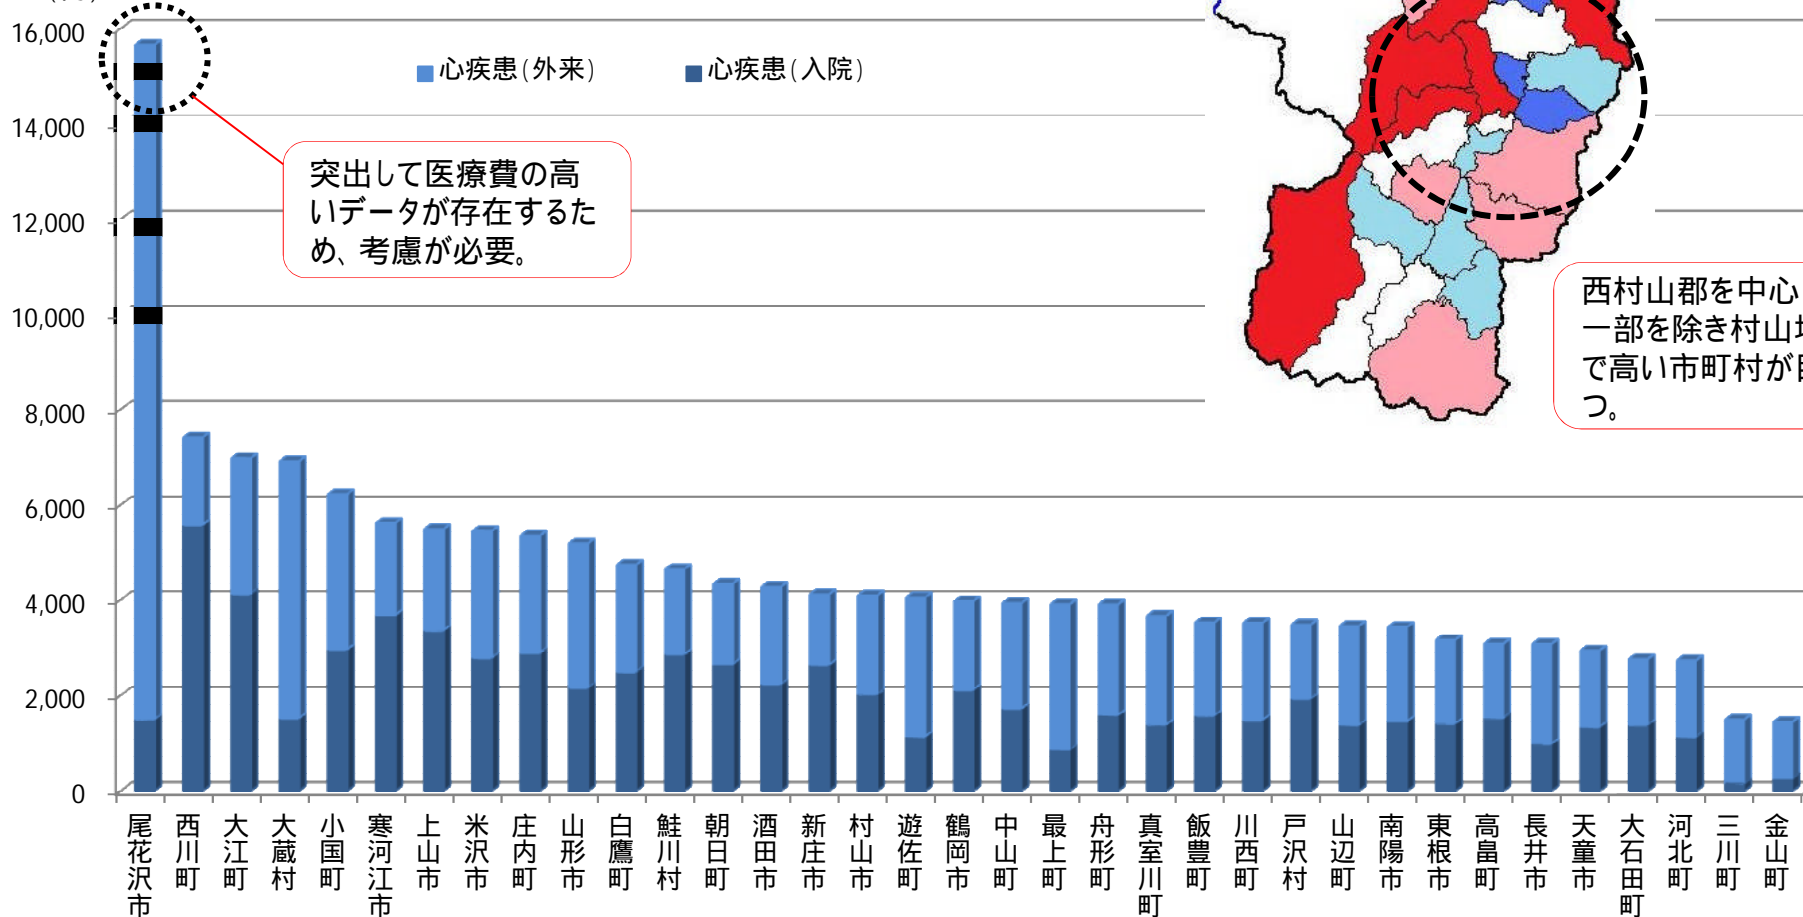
16,000
14,000
12,000
10,000
8,000
6,000
4,000
2,000
0

心疾患（外来）
心疾患（入院）

突出して医療費の高いデータが存在するため、考慮が必要。

西村山郡を中心
一部を除き村山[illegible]
で高い市町村が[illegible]
つ。

尾花沢市
西川町
大江町
大蔵村
小国町
寒河江市
上山市
米沢市
庄内町
山形市
白鷹町
鮭川村
朝日町
酒田市
新庄市
村山市
遊佐町
鶴岡市
中山町
最上町
舟形町
真室川町
飯豊町
川西町
戸沢村
山辺町
南陽市
東根市
高畠町
長井市
天童市
大石田町
河北町
三川町
金山町